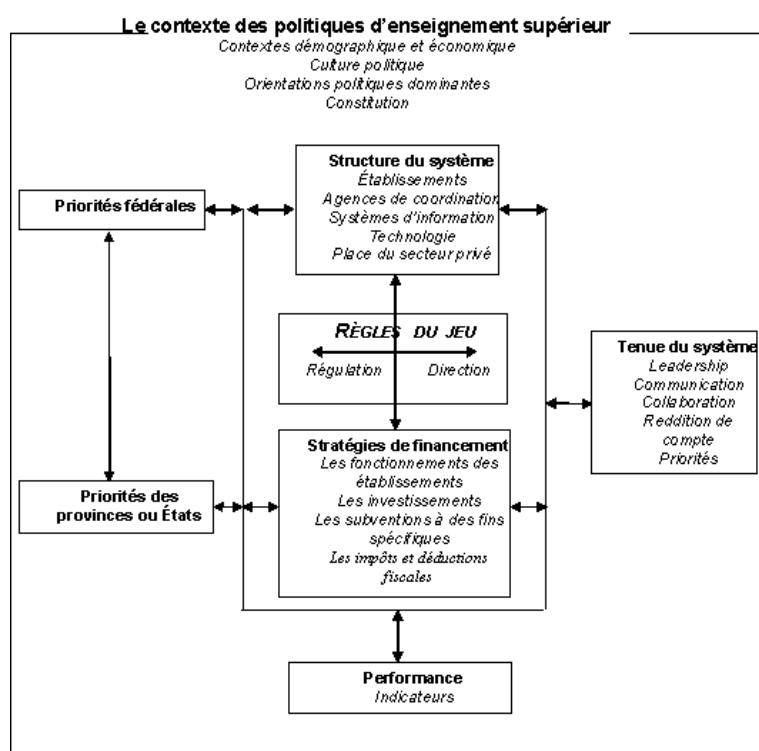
Le contexte des politiques d'enseignement supérieur

Contextes démographique et économique
Culture politique
Orientations politiques dominantes
Constitution

Priorités fédérales

Structure du système
Établissements
Agences de coordination
Systèmes d'information
Technologie
Place du secteur privé

RÈGLES DU JEU
Régulation
Direction

Tenue du système
Leadership
Communication
Collaboration
Reddition de compte
Priorités

Priorités des provinces ou États

Stratégies de financement
Les fonctionnements des établissements
Les investissements
Les subventions à des fins spécifiques
Les impôts et déductions fiscales

Performance
Indicateurs